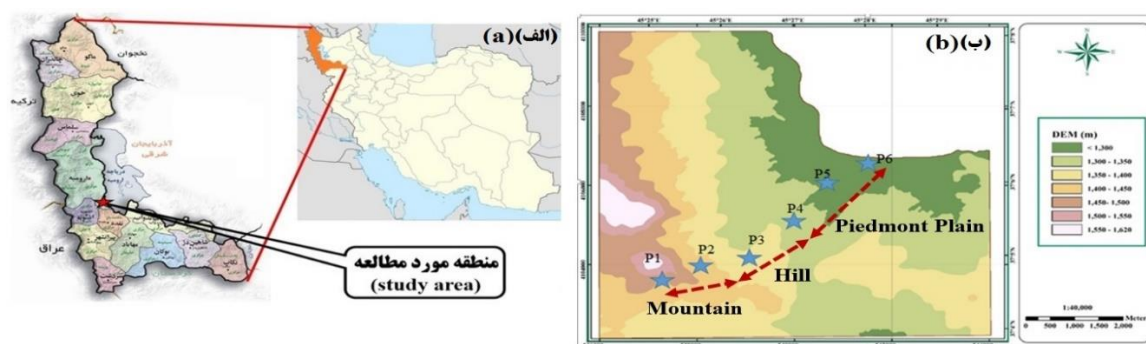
(الف)(a)

نخجوان

ترکیه

آذربایجان شرقی

عراق

منطقه مورد مطالعه
(study area)

(ب)(b)

45°25'E 45°26'E 45°27'E 45°28'E 45°29'E

P6
P5
P4
P3
P2
P1

Piedmont Plain
Hill
Mountain

DEM (m)
< 1,300
1,300 - 1,350
1,350 - 1,400
1,400 - 1,450
1,450 - 1,500
1,500 - 1,550
1,550 - 1,620

1:40,000
0 500 1,000 1,500 2,000 Meters